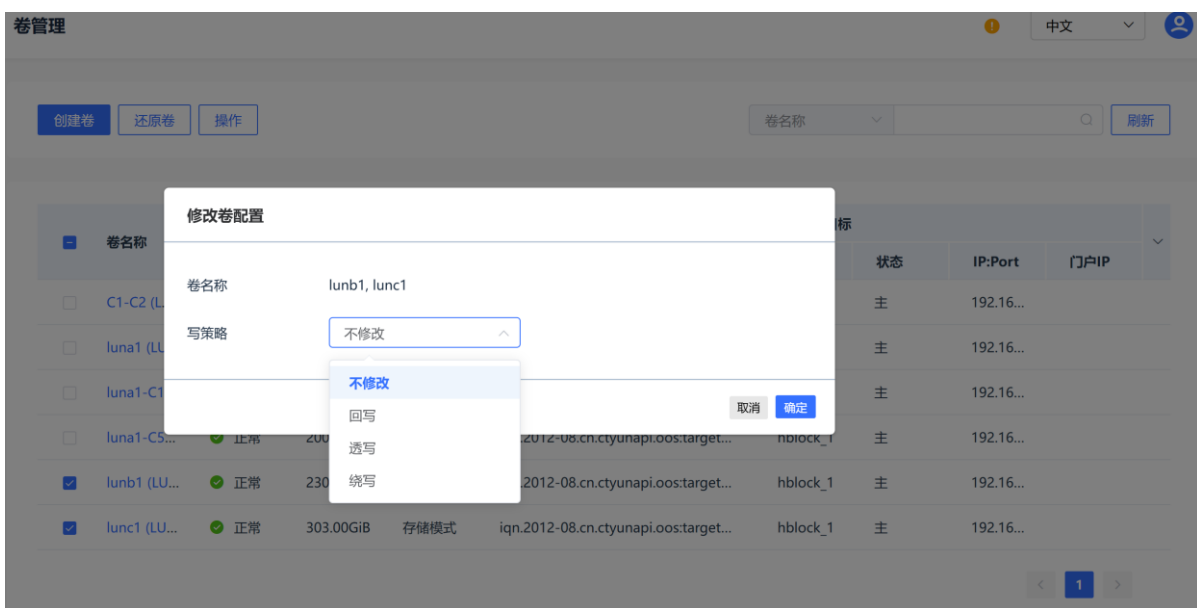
卷管理

中文

创建卷 还原卷 操作

卷名称

刷新

修改卷配置

卷名称 lunb1, lunc1

写策略 不修改

不修改
回写
透写
绕写

取消 确定

| 卷名称 | | | | | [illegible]标 | | | |
|---|---|---|---|---|---|---|---|---|
| | | | | | | 状态 | IP:Port | 门户IP |
| C1-C2 (L... | | | | | | 主 | 192.16... | |
| luna1 (LU... | | | | | | 主 | 192.16... | |
| luna1-C1 | | | | | | 主 | 192.16... | |
| luna1-C5... | 正常 | 200 | | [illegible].2012-08.cn.ctyunapi.oos:target... | hblock_1 | 主 | 192.16... | |
| lunb1 (LU... | 正常 | 230 | | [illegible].2012-08.cn.ctyunapi.oos:target... | hblock_1 | 主 | 192.16... | |
| lunc1 (LU... | 正常 | 303.00GiB | 存储模式 | iqn.2012-08.cn.ctyunapi.oos:target... | hblock_1 | 主 | 192.16... | |

1